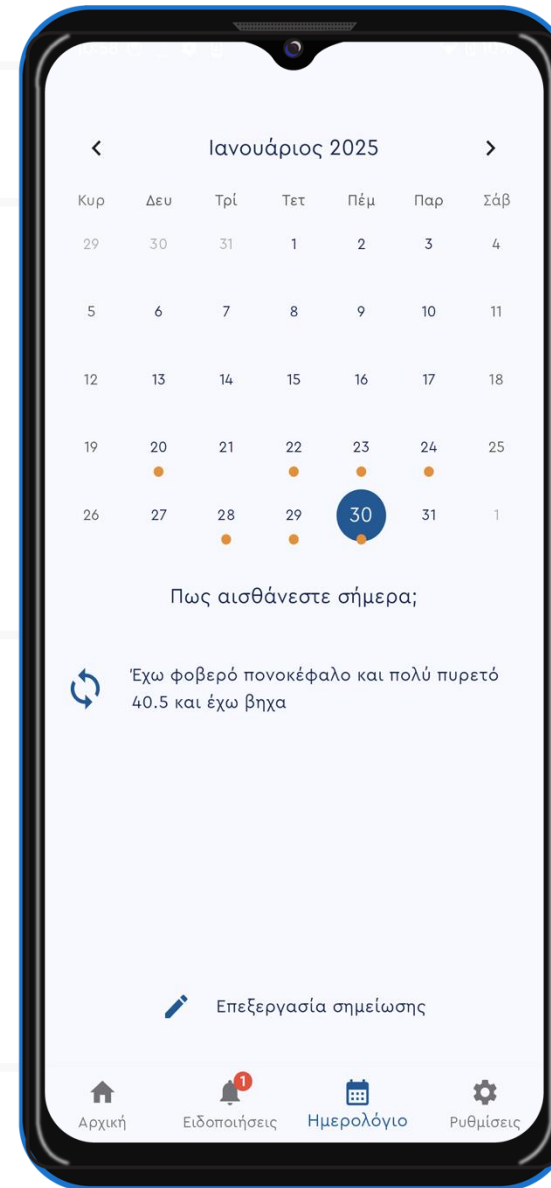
Ιανουάριος 2025

| Κυρ | Δευ | Τρί | Τετ | Πέμ | Παρ | Σάβ |
|---|---|---|---|---|---|---|
| 29 | 30 | 31 | 1 | 2 | 3 | 4 |
| 5 | 6 | 7 | 8 | 9 | 10 | 11 |
| 12 | 13 | 14 | 15 | 16 | 17 | 18 |
| 19 | 20 | 21 | 22 | 23 | 24 | 25 |
| 26 | 27 | 28 | 29 | 30 | 31 | 1 |

Πως αισθάνεστε σήμερα;

Έχω φοβερό πονοκέφαλο και πολύ πυρετό 40.5 και έχω βηχα

Επεξεργασία σημείωσης

Αρχική
1
Ειδοποιήσεις
Ημερολόγιο
Ρυθμίσεις